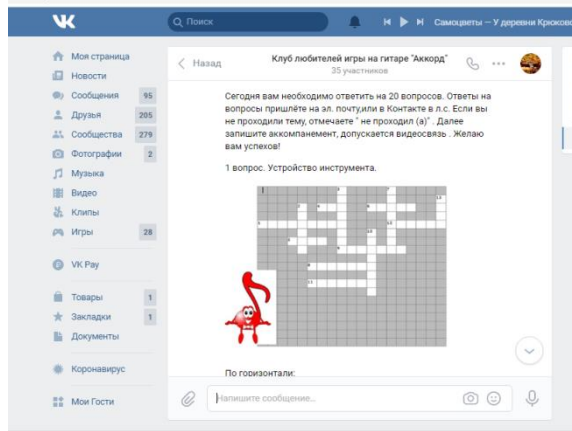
Поиск

Самоцветы — У деревни Крюково

Моя страница
Новости
Сообщения 95
Друзья 205
Сообщества 279
Фотографии 2
Музыка
Видео
Клипы
Игры 28
VK Pay
Товары 1
Закладки 1
Документы
Коронавирус
Мои Гости

Назад

Клуб любителей игры на гитаре "Аккорд"
35 участников

Сегодня вам необходимо ответить на 20 вопросов. Ответы на вопросы пришлёте на эл. почту,или в Контакте в л.с. Если вы не проходили тему, отмечаете " не проходил (а)" . Далее запишите аккомпанемент, допускается видеосвязь . Желаю вам успехов!

1 вопрос. Устройство инструмента.

По горизонтали:

Напишите сообщение...